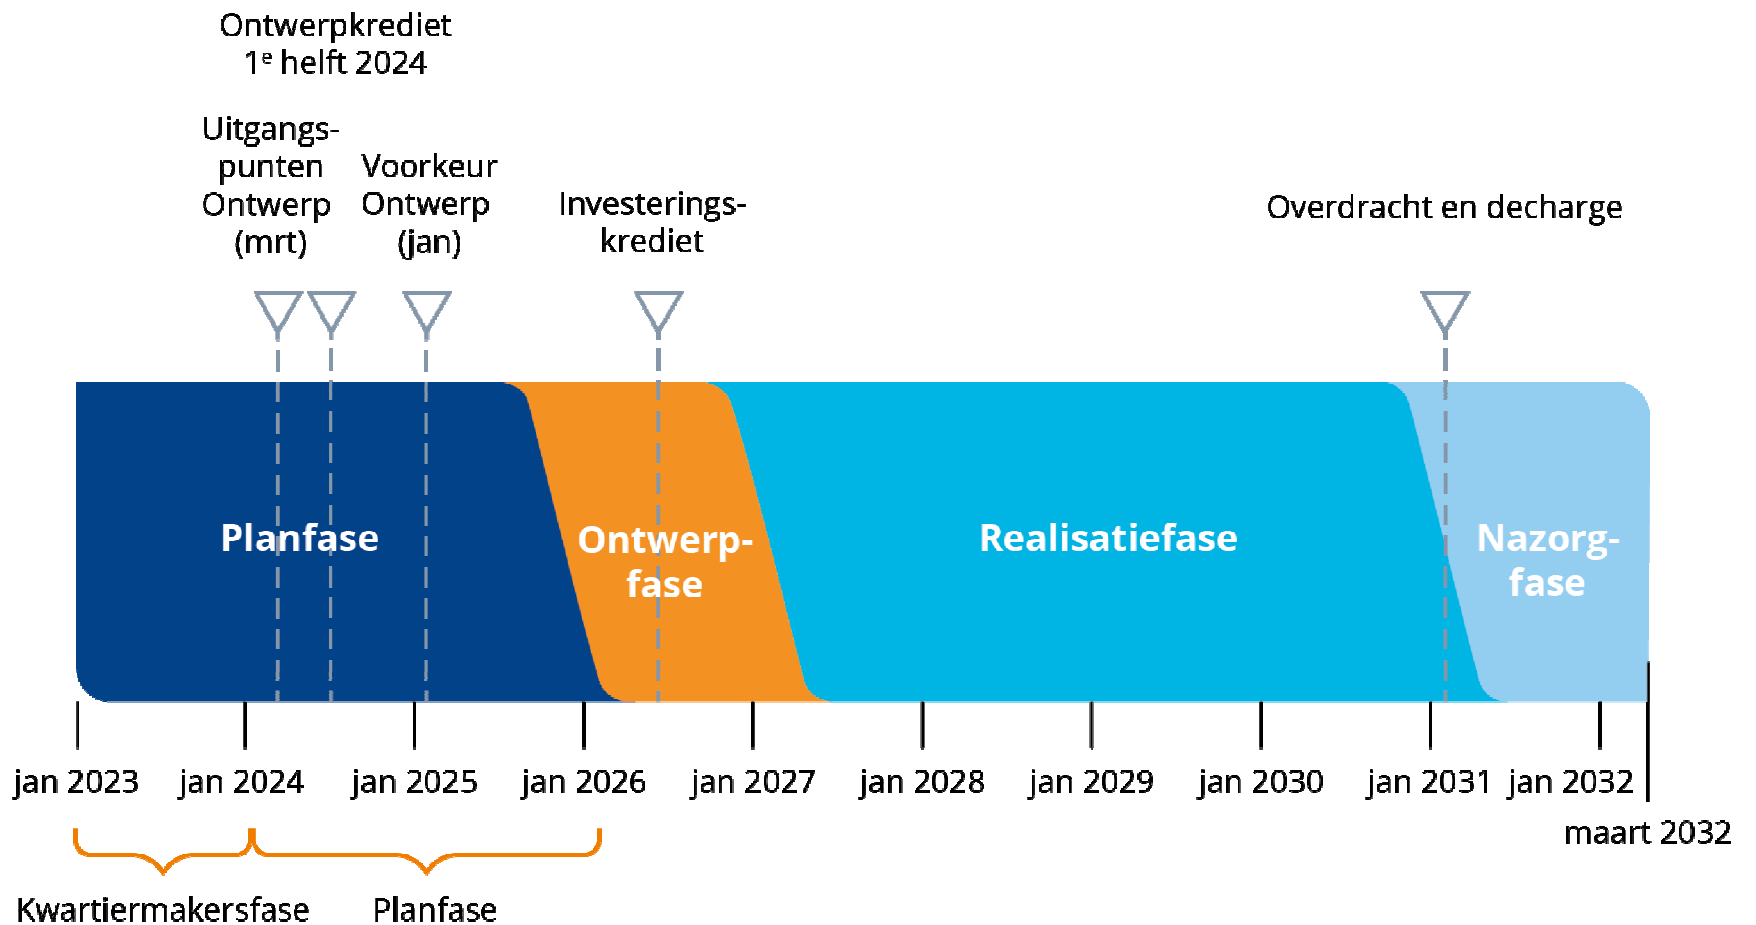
Ontwerpkrediet
1$^e$ helft 2024

Uitgangspunten Ontwerp (mrt)

Voorkeur Ontwerp (jan)

Investeringskrediet

Overdracht en decharge

Planfase

Ontwerpfase

Realisatiefase

Nazorgfase

jan 2023 jan 2024 jan 2025 jan 2026 jan 2027 jan 2028 jan 2029 jan 2030 jan 2031 jan 2032

maart 2032

Kwartiermakersfase

Planfase